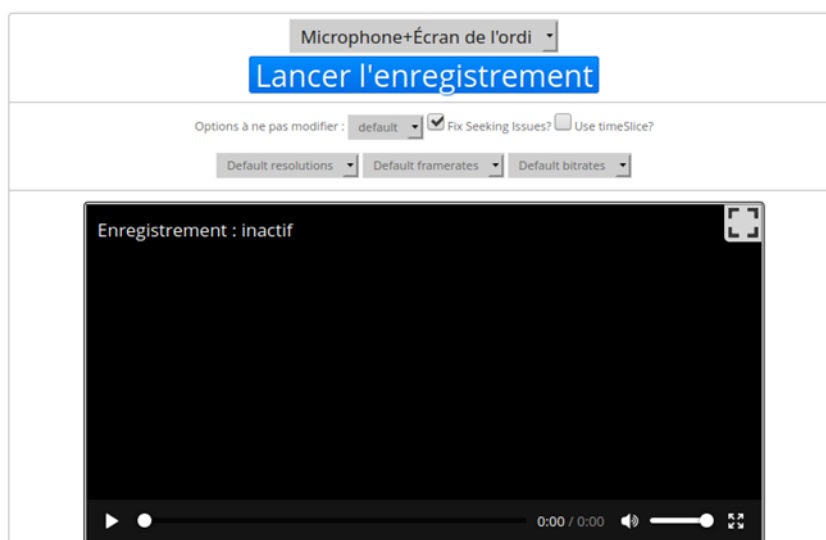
Microphone+Écran de l'ordi

Lancer l'enregistrement

Options à ne pas modifier : default Fix Seeking Issues? Use timeSlice?

Default resolutions Default framerates Default bitrates

Enregistrement : inactif

0:00 / 0:00